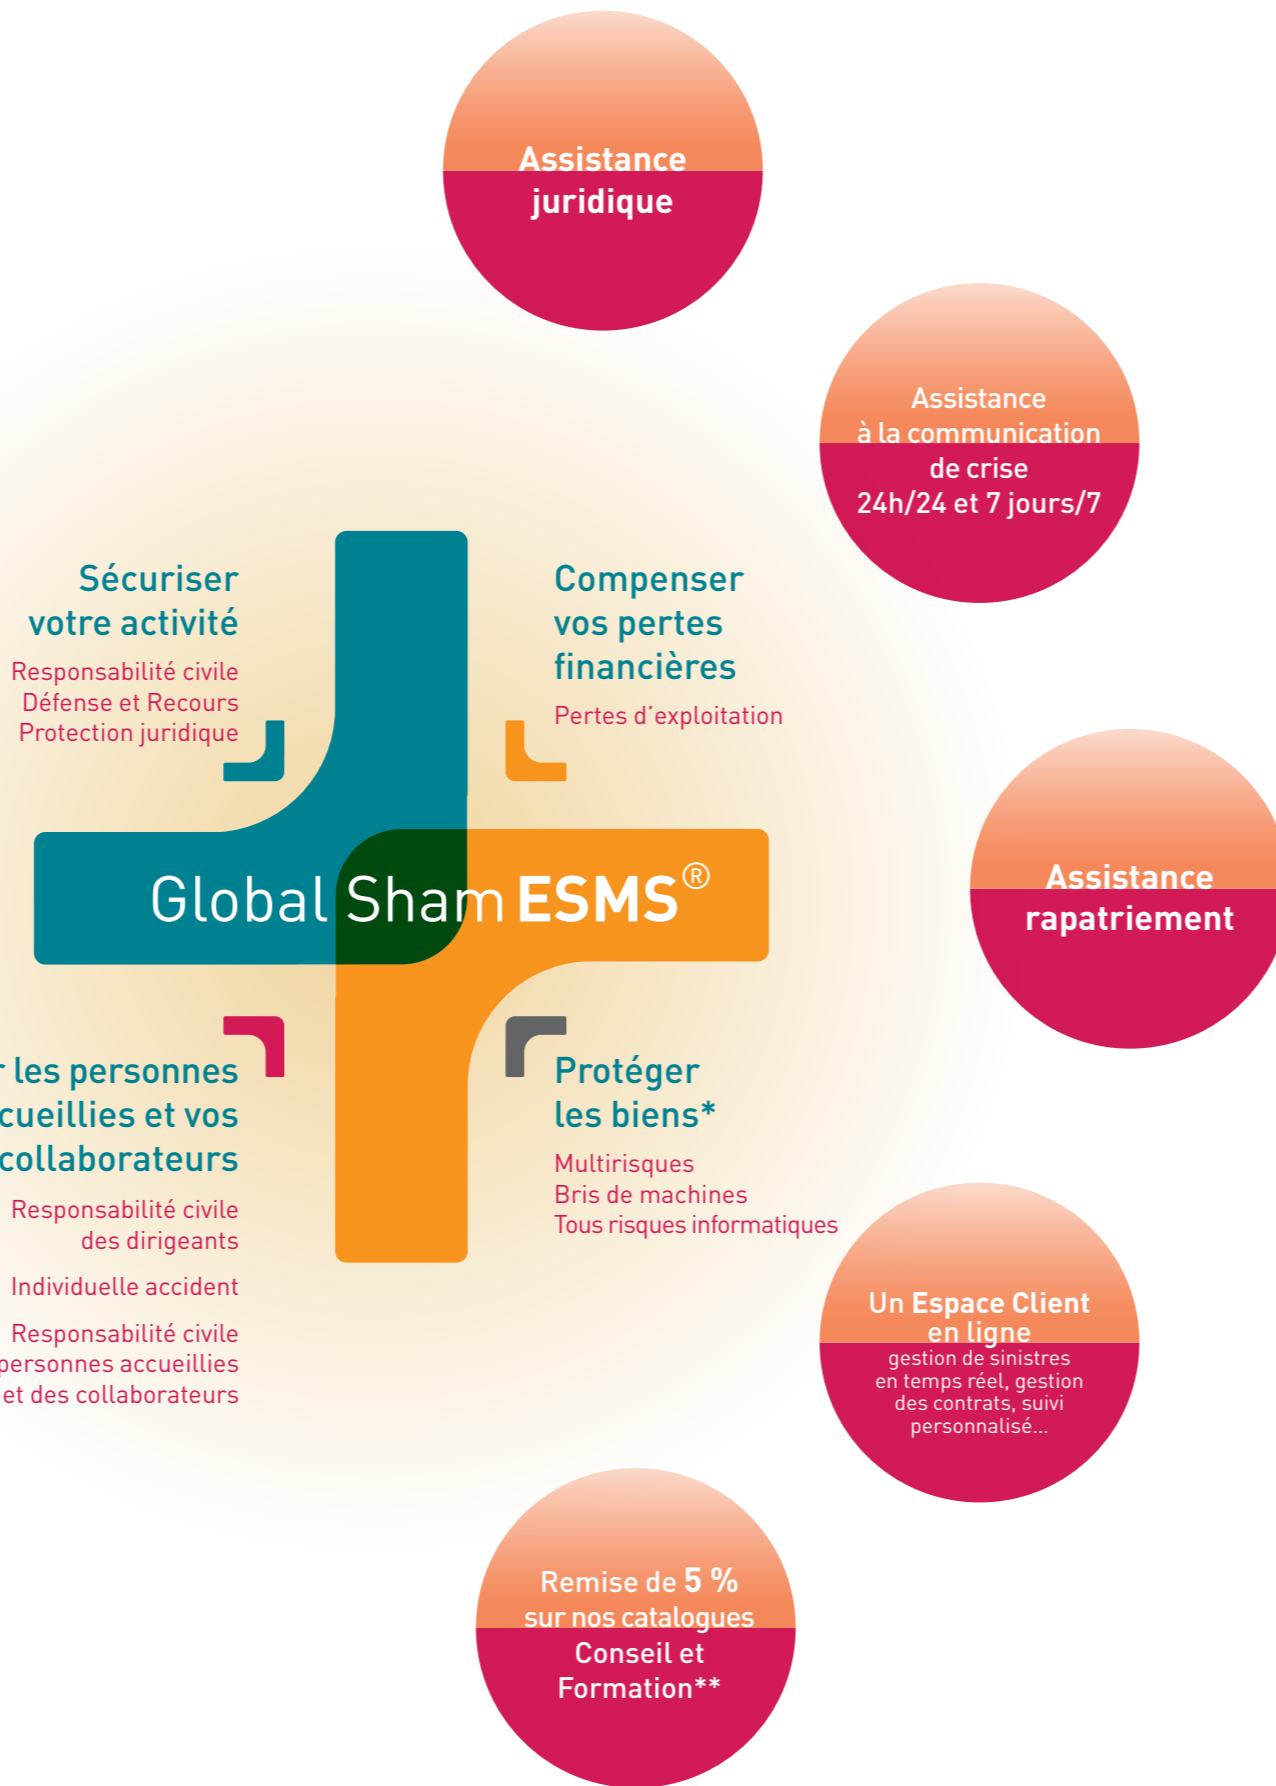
Assistance juridique

Assistance à la communication de crise 24h/24 et 7 jours/7

Sécuriser votre activité

Responsabilité civile
Défense et Recours
Protection juridique

Compenser vos pertes financières

Pertes d'exploitation

Assistance rapatriement

Global Sham ESMS®

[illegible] les personnes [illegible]cueillies et vos collaborateurs

Responsabilité civile des dirigeants

Individuelle accident

Responsabilité civile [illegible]personnes accueillies et des collaborateurs

Protéger les biens*

Multirisques
Bris de machines
Tous risques informatiques

Un Espace Client en ligne
gestion de sinistres en temps réel, gestion des contrats, suivi personnalisé...

Remise de 5 % sur nos catalogues Conseil et Formation**